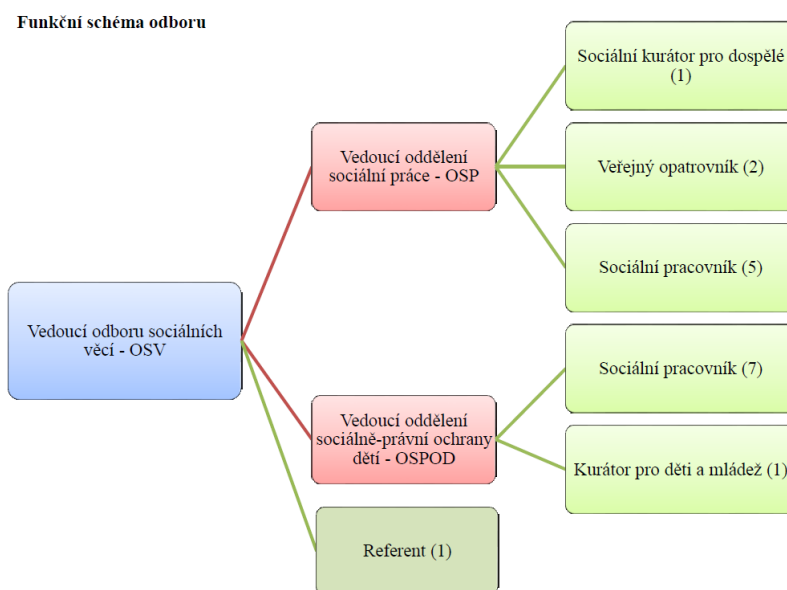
Funkční schéma odboru

Vedoucí odboru sociálních věcí - OSV

Vedoucí oddělení sociální práce - OSP

Sociální kurátor pro dospělé (1)

Veřejný opatrovník (2)

Sociální pracovník (5)

Vedoucí oddělení sociálně-právní ochrany dětí - OSPOD

Sociální pracovník (7)

Kurátor pro děti a mládež (1)

Referent (1)